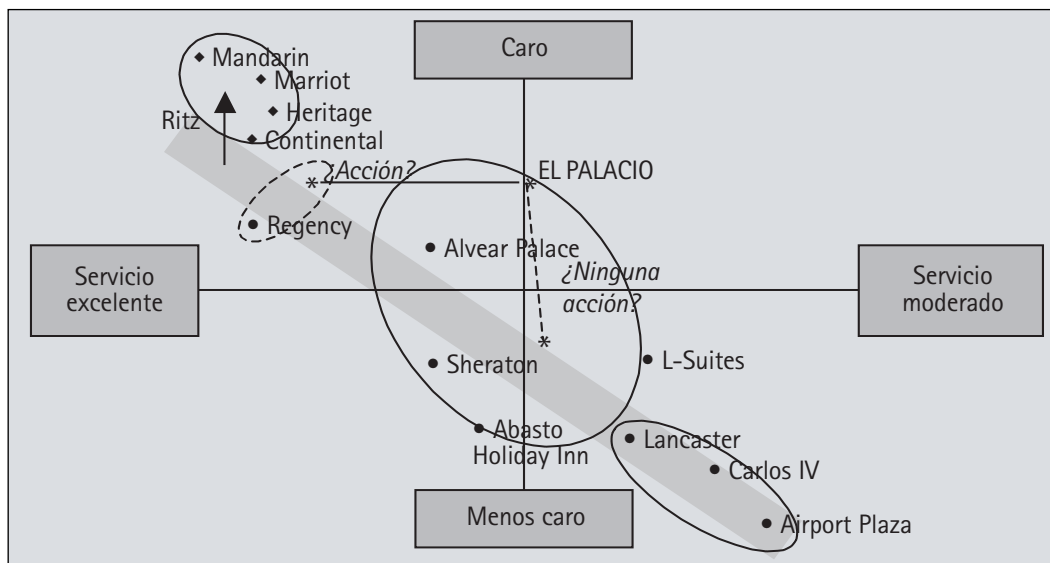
Caro

Mandarin
Marriot
Heritage
Ritz
Continental

¿Acción?
EL PALACIO

Regency

Alvear Palace

Servicio excelente

¿Ninguna acción?

Servicio moderado

Sheraton

L-Suites

Abasto
Holiday Inn

Lancaster
Carlos IV
Airport Plaza

Menos caro